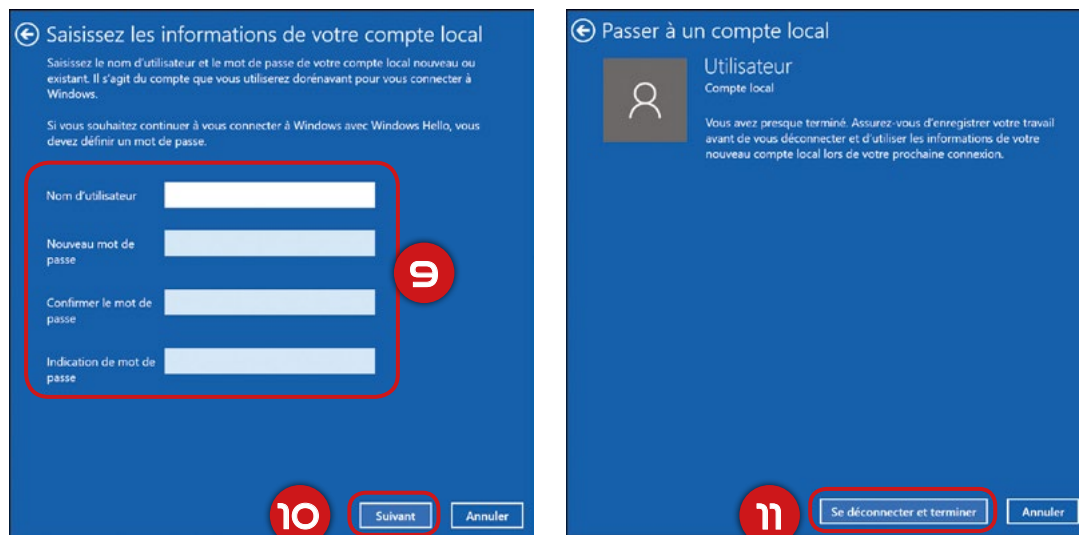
Saisissez les informations de votre compte local

Saisissez le nom d'utilisateur et le mot de passe de votre compte local nouveau ou existant. Il s'agit du compte que vous utiliserez dorénavant pour vous connecter à Windows.

Si vous souhaitez continuer à vous connecter à Windows avec Windows Hello, vous devez définir un mot de passe.

Nom d'utilisateur

Nouveau mot de passe

Confirmer le mot de passe

Indication de mot de passe

9

10

Suivant

Annuler

Passer à un compte local

Utilisateur

Compte local

Vous avez presque terminé. Assurez-vous d'enregistrer votre travail avant de vous déconnecter et d'utiliser les informations de votre nouveau compte local lors de votre prochaine connexion.

11

Se déconnecter et terminer

Annuler